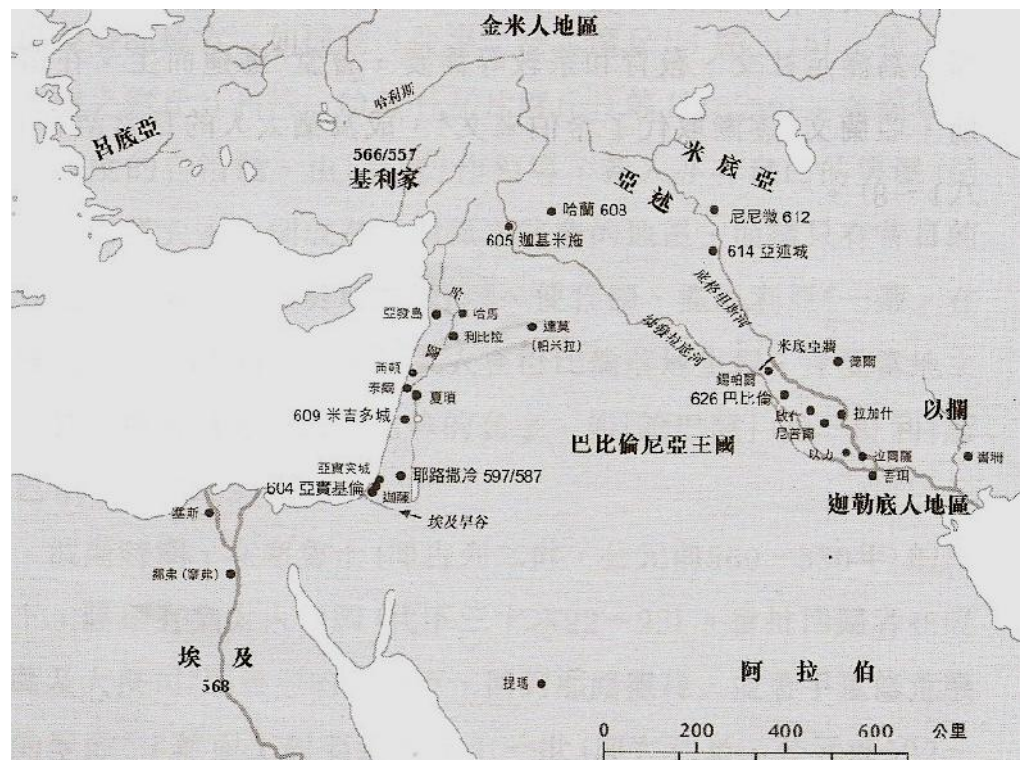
金米人地區

哈利斯

呂底亞

566/557
基利家

米底亞

亞述

哈蘭 603

尼尼微 612

605 迦基米施

614 亞述城

底格里斯河

亞發島

哈馬

利比拉

達莫
(帕米拉)

幼發拉底河

米底亞牆

西頓

推羅

夏瑣

鍚帕爾

626 巴比倫

拉加什

以攔

609 米吉多城

巴比倫尼亞王國

亞實突城

耶路撒冷 597/587

604 亞實基倫

迦薩

埃及旱谷

以力

烏爾

書珊

迦勒底人地區

答比匿

挪弗 (摩非)

埃及
568

提瑪

阿拉伯

0 200 400 600 公里